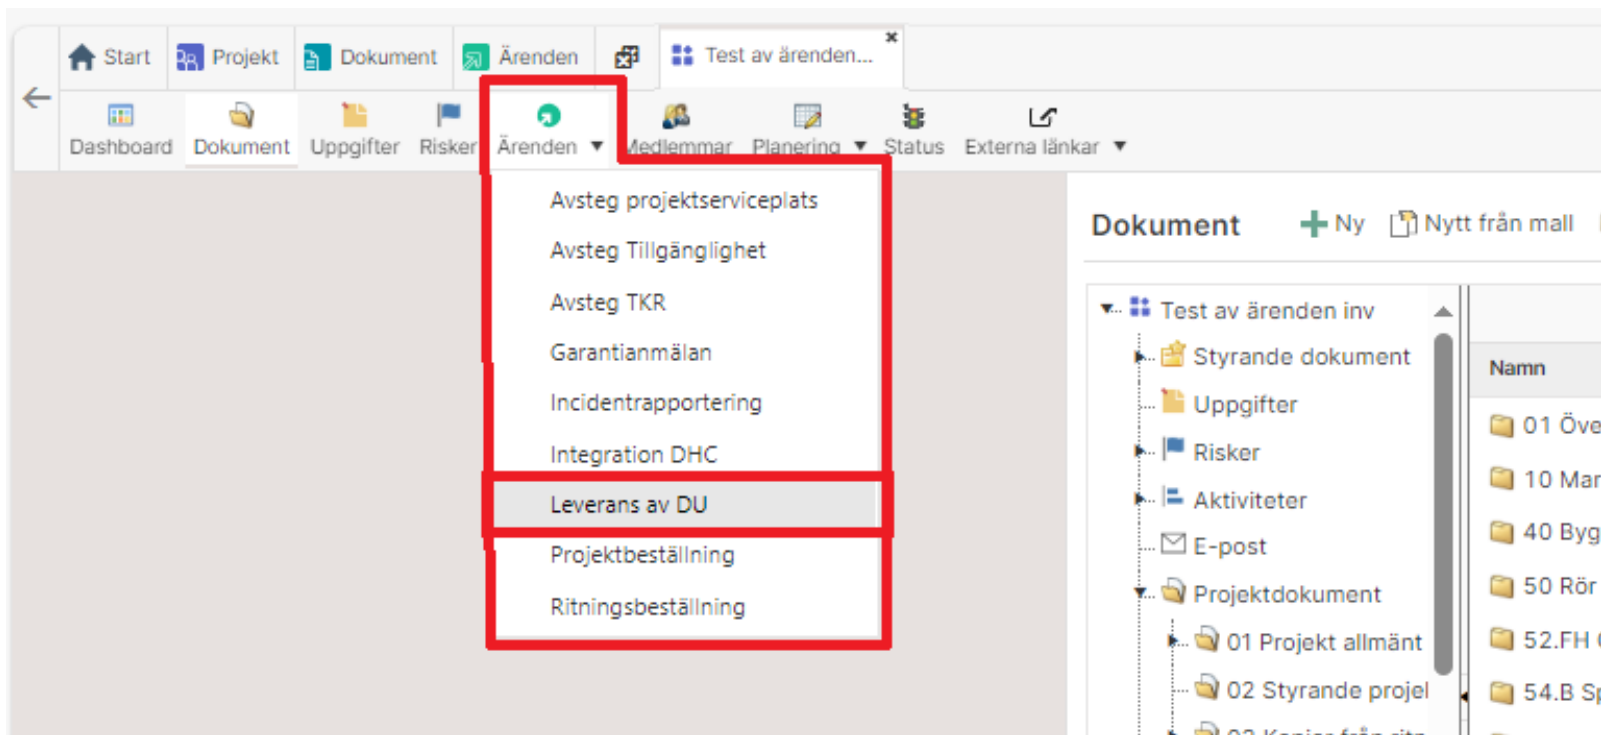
Start Projekt Dokument Ärenden Test av ärenden...

Dashboard Dokument Uppgifter Risker Ärenden ▼ Medlemmar Planering ▼ Status Externa länkar ▼

Avsteg projektserviceplats
Avsteg Tillgänglighet
Avsteg TKR
Garantianmälan
Incidentrapportering
Integration DHC
Leverans av DU
Projektbeställning
Ritningsbeställning

Dokument Ny Nytt från mall

Test av ärenden inv
Styrande dokument
Uppgifter
Risker
Aktiviteter
E-post
Projektdokument
01 Projekt allmänt
02 Styrande projel
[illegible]

Namn
01 Öve
10 Mar
40 Byg
50 Rör
52.FH
54.B Sp